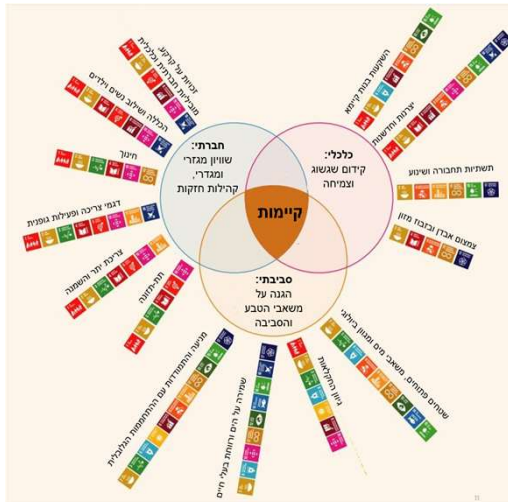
קיימות

חברתי:
שוויון מגזרי ומגדרי, קהילות חזקות

כלכלי:
קידום שגשוג וצמיחה

סביבתי:
הגנה על משאבי הטבע והסביבה

זכויות על הקרקע, מוביליות חברתית וכלכלית

הכללה ושילוב נשים וילדים

חינוך

דפוסי צריכה ופעילות גופנית

צריכת יתר והשמנה

תת-תזונה

השקעות בנות קיימא

יצירת ידע וחדשנות

תשתיות תחבורה ושינוע

צמצום אובדן ובזבוז מזון

שטחים פתוחים, משאבי מים ומגוון ביולוגי

גיוון החקלאות

שמירה על הים והחופים בגוף המים

מניעה והתמודדות עם ההתחממות הגלובלית